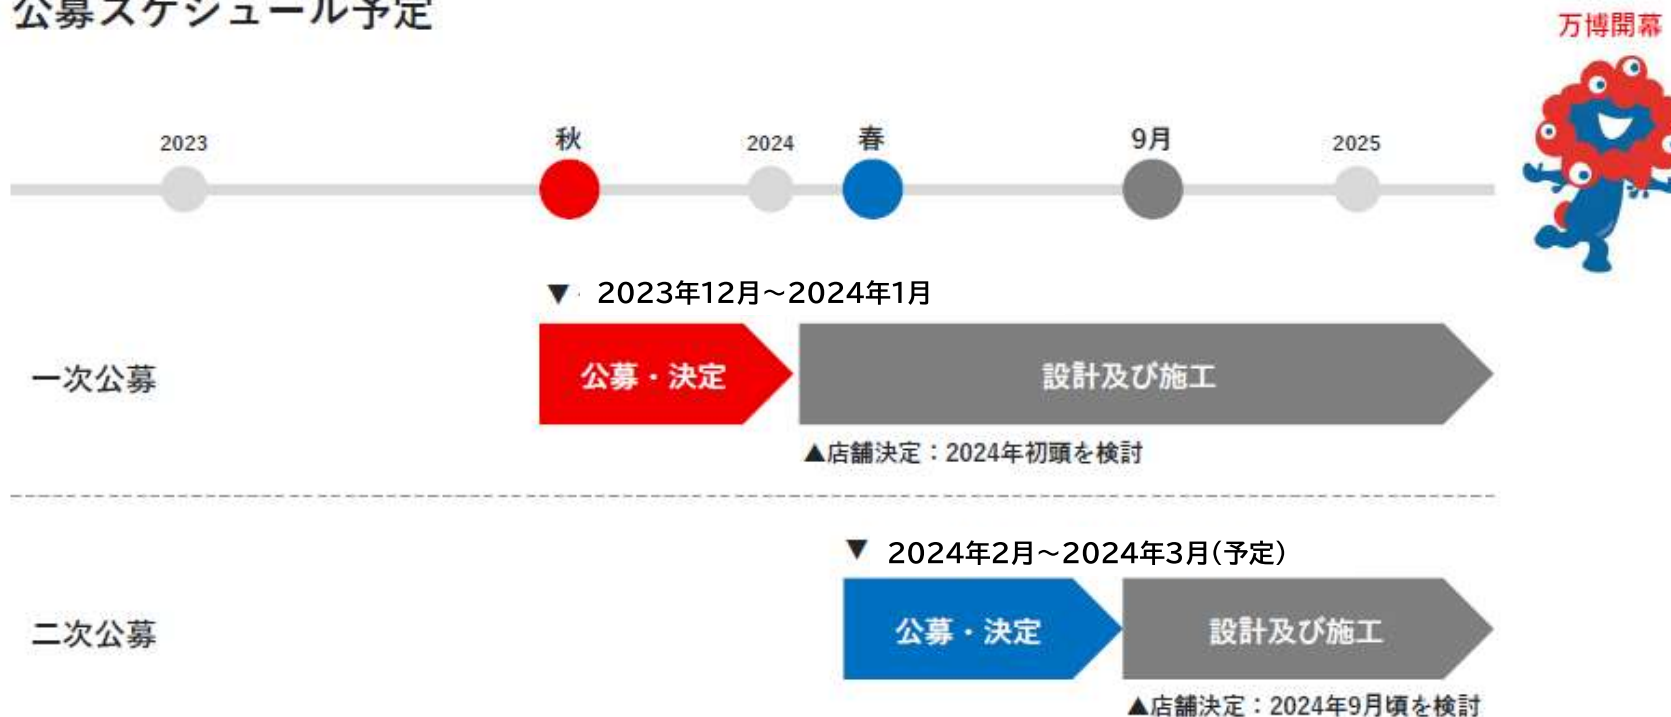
公募スケジュール予定

万博開幕

2023
秋
2024
春
9月
2025

▼ 2023年12月～2024年1月

一次公募

公募・決定

設計及び施工

▲店舗決定：2024年初頭を検討

▼ 2024年2月～2024年3月(予定)

二次公募

公募・決定

設計及び施工

▲店舗決定：2024年9月頃を検討